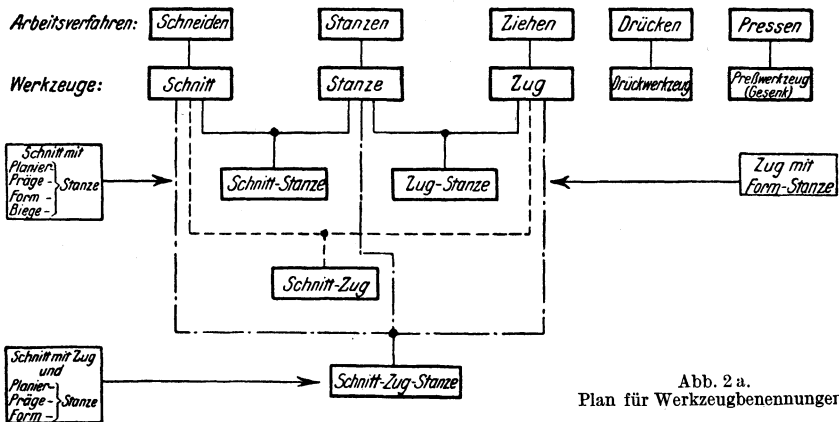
Arbeitsverfahren: Schneiden Stanzen Ziehen Drücken Pressen

Werkzeuge: Schnitt Stanze Zug Drückwerkzeug Preßwerkzeug (Gesenk)

Schnitt mit Planier- Präge- Form- Biege- Stanze

Schnitt-Stanze

Zug-Stanze

Zug mit Form-Stanze

Schnitt-Zug

Schnitt mit Zug und Planier- Präge- Form- Stanze

Schnitt-Zug-Stanze

Abb. 2 a.
Plan für Werkzeugbenennungen